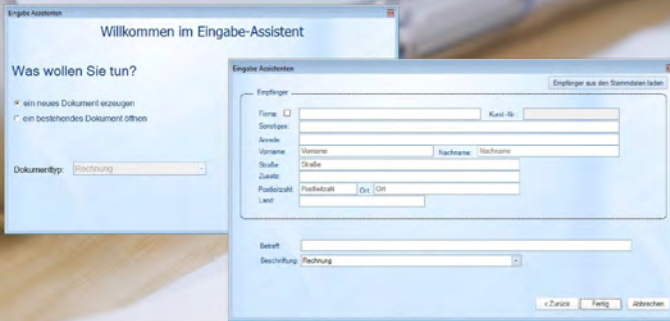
Eingabe Assistenten

Willkommen im Eingabe-Assistent

Was wollen Sie tun?

ein neues Dokument erzeugen

ein bestehendes Dokument öffnen

Dokumenttyp: Rechnung

Eingabe Assistenten

Empfänger aus den Stammdaten laden

Empfänger

Firma:

Kund.-Nr.

Sonstiges:

Anrede:

Vorname: Vorname

Nachname: Nachname

Straße: Straße

Zusatz:

Postleitzahl: Postleitzahl

Ort: Ort

Land:

Betreff:

Beschriftung: Rechnung

< Zurück

Fertig

Abbrechen